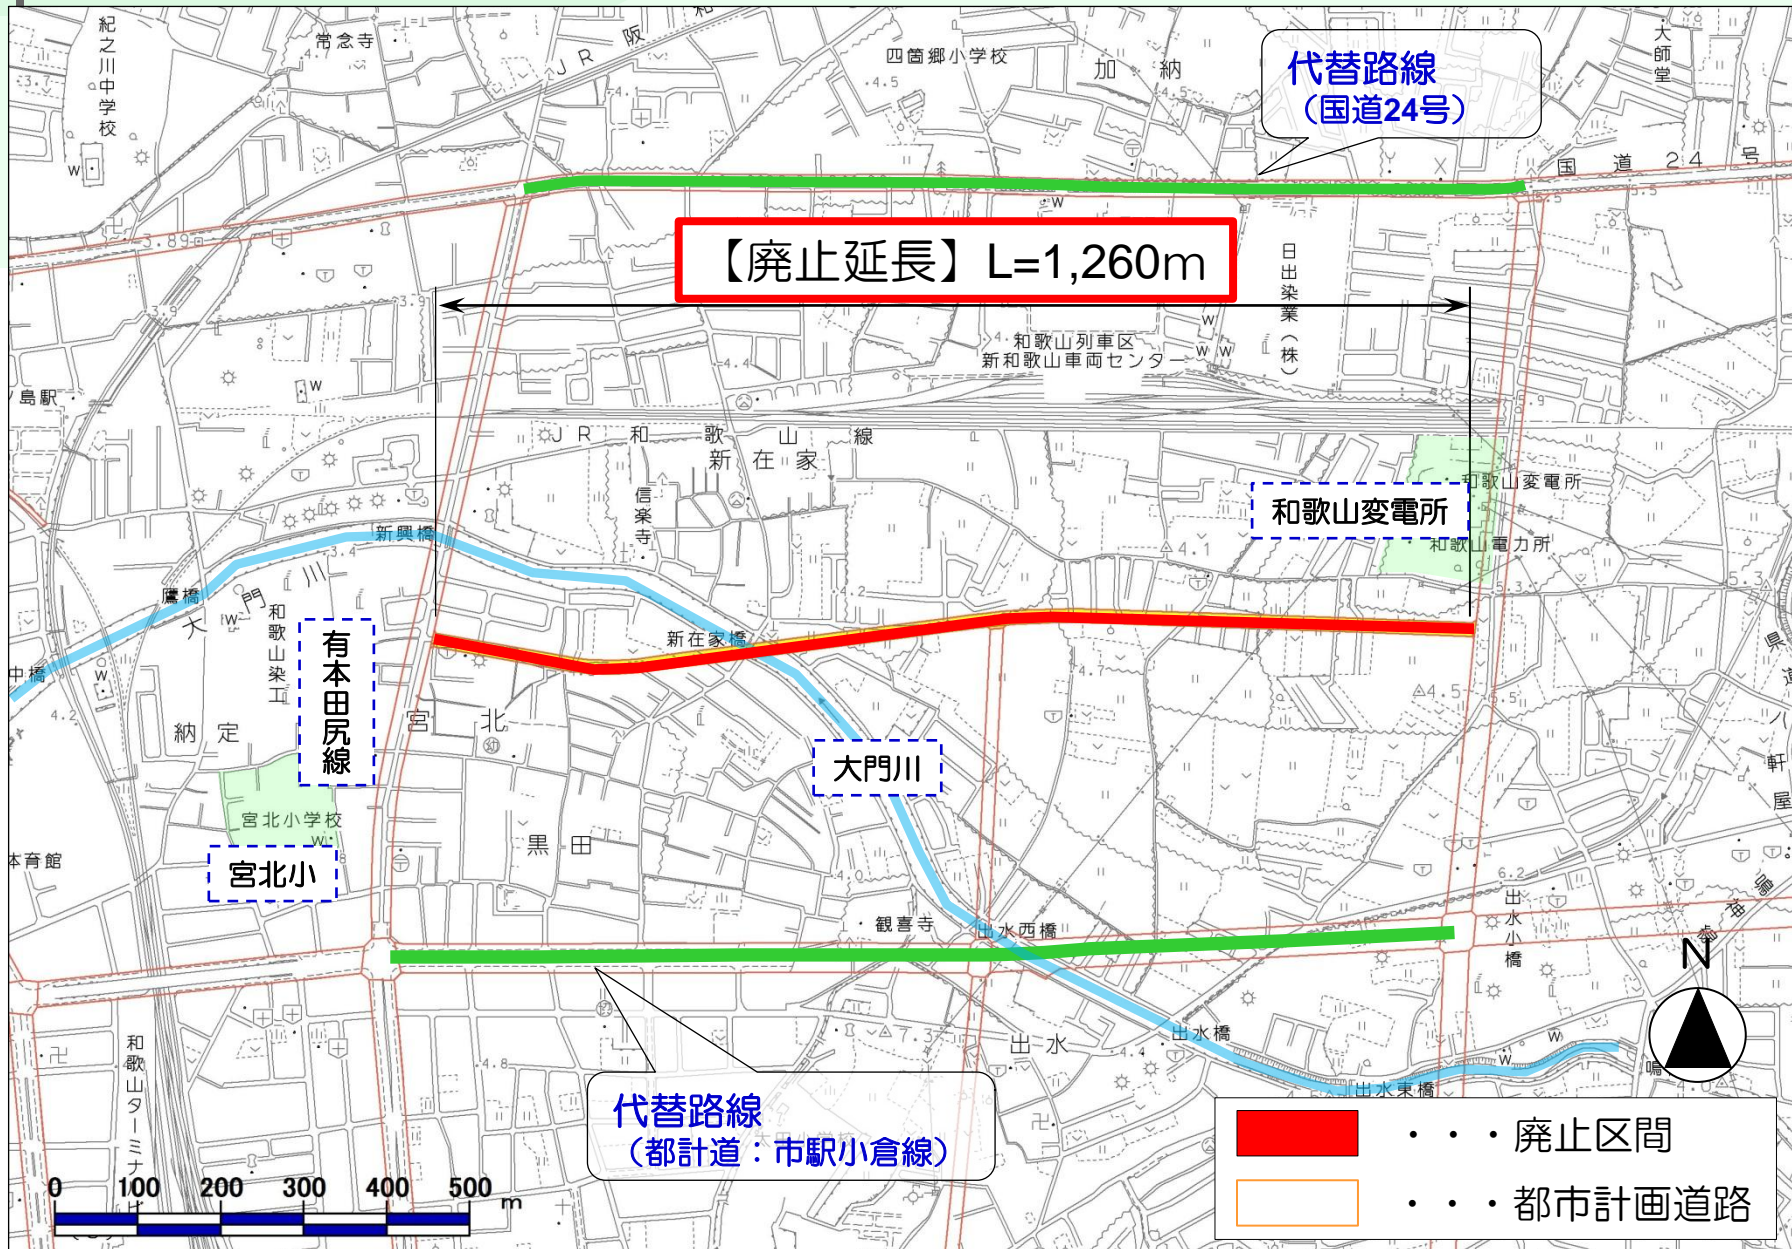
代替路線
（国道24号）

【廃止延長】L=1,260m

和歌山変電所

有本田尻線

大門川

宮北小

代替路線
（都計道：市駅小倉線）

・・・廃止区間
・・・都市計画道路

紀之川中学校
常念寺
JR阪和
四箇郷小学校
加納
大師堂
国道24号
日出染業（株）
和歌山列車区
新和歌山車両センター
島駅
JR和歌山線
新在家
信楽寺
和歌山変電所
和歌山電力所
新興橋
鷹橋
大門
和歌山染工
新在家橋
中橋
納定
宮北
宮北小学校
黒田
本育館
観喜寺
出水西橋
出水小橋
出水
出水橋
出水東橋
和歌山ターミナル
N
0 100 200 300 400 500 m